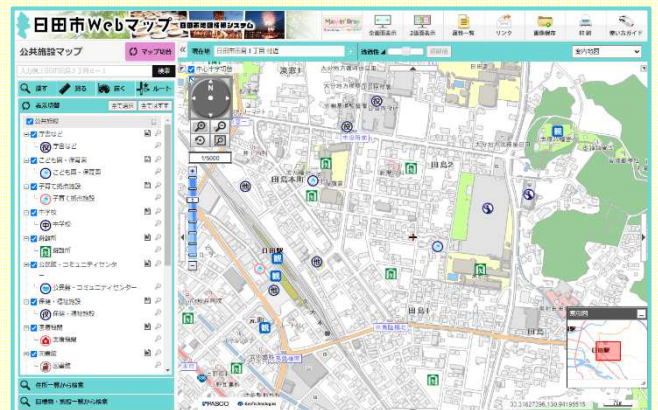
日田市Webマップ
日田市地理情報システム
全画面表示
2画面表示
選択一覧
リンク
画像保存
印刷
使い方ガイド
公共施設マップ
マップ切替
検索
探す
測る
描く
ルート
表示項目
全て表示
全て非表示
公共施設
市役所など
市役所など
こども園・保育所
こども園・保育所
子育て支援施設
子育て支援施設
小学校
中学校
中学校
体育館
体育館
公民館・コミュニティセンター
公民館・コミュニティセンター
保健・福祉施設
保健・福祉施設
災害情報
文化施設
住所一覧から検索
目標物・施設一覧から検索
現在地
日田市田島1丁目
透過率
背景地図
1/5000
田島本町
田島2
田島1
日田駅
索引図
日田市
PASCO
33.3162796,130.9419555